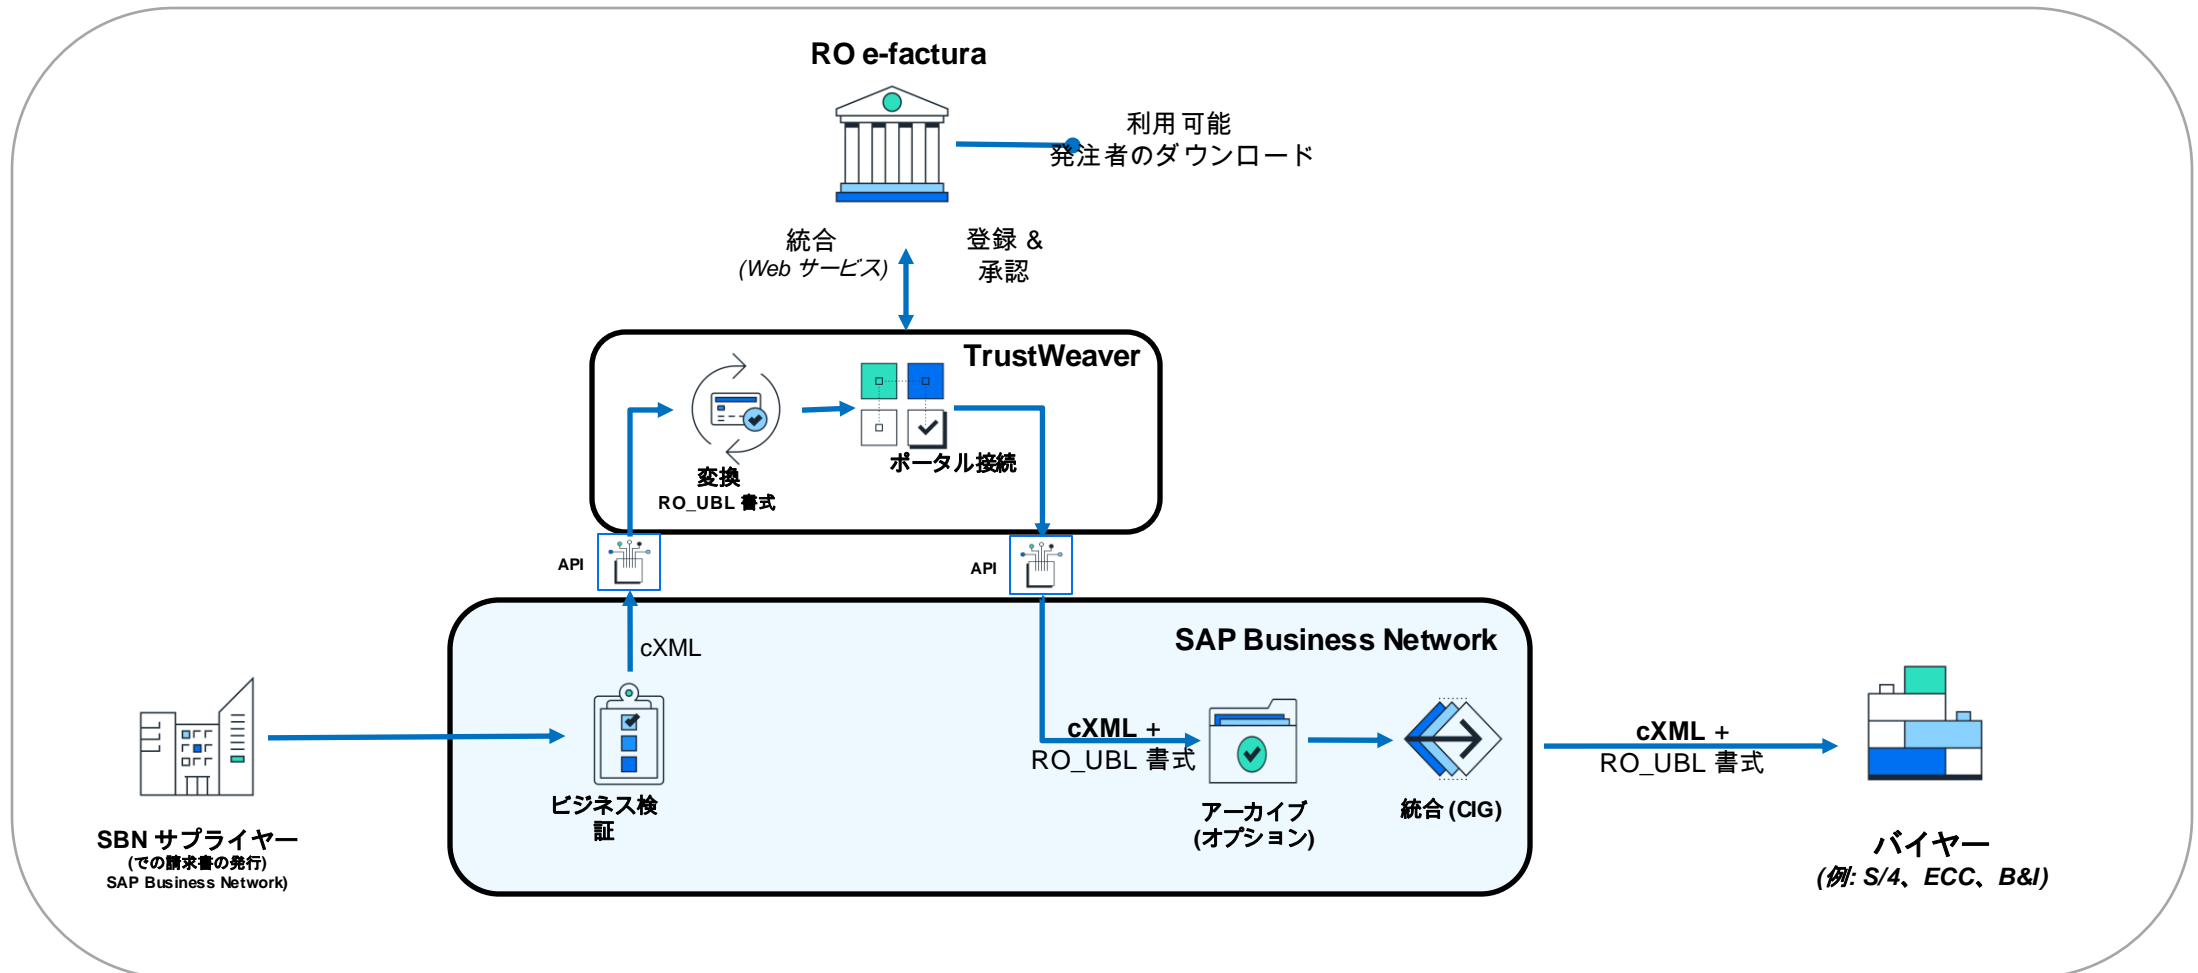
RO e-factura

利用 可能
発注者のダウンロード

統合
(Web サービス)

登録 &
承認

TrustWeaver

変換
RO_UBL 書式

ポータル接続

API

API

SAP Business Network

cXML

ビジネス検証

cXML +
RO_UBL 書式

アーカイブ
(オプション)

統合 (CIG)

cXML +
RO_UBL 書式

SBN サプライヤー
(での請求書の発行)
SAP Business Network)

バイヤー
(例: S/4、ECC、B&I)